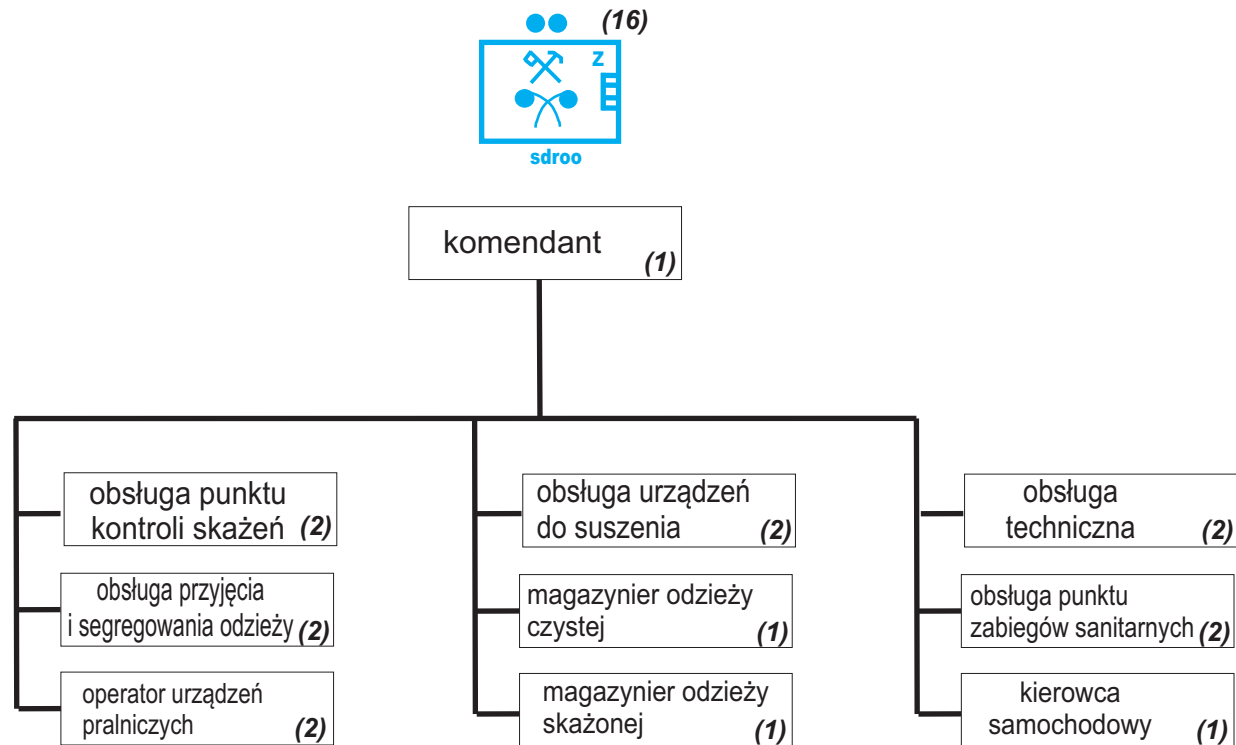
(16)

z

sdroo

komendant (1)

obsługa punktu kontroli skażeń (2)

obsługa przyjęcia i segregowania odzieży (2)

operator urządzeń pralniczych (2)

obsługa urządzeń do suszenia (2)

magazynier odzieży czystej (1)

magazynier odzieży skażonej (1)

obsługa techniczna (2)

obsługa punktu zabiegów sanitarnych (2)

kierowca samochodowy (1)